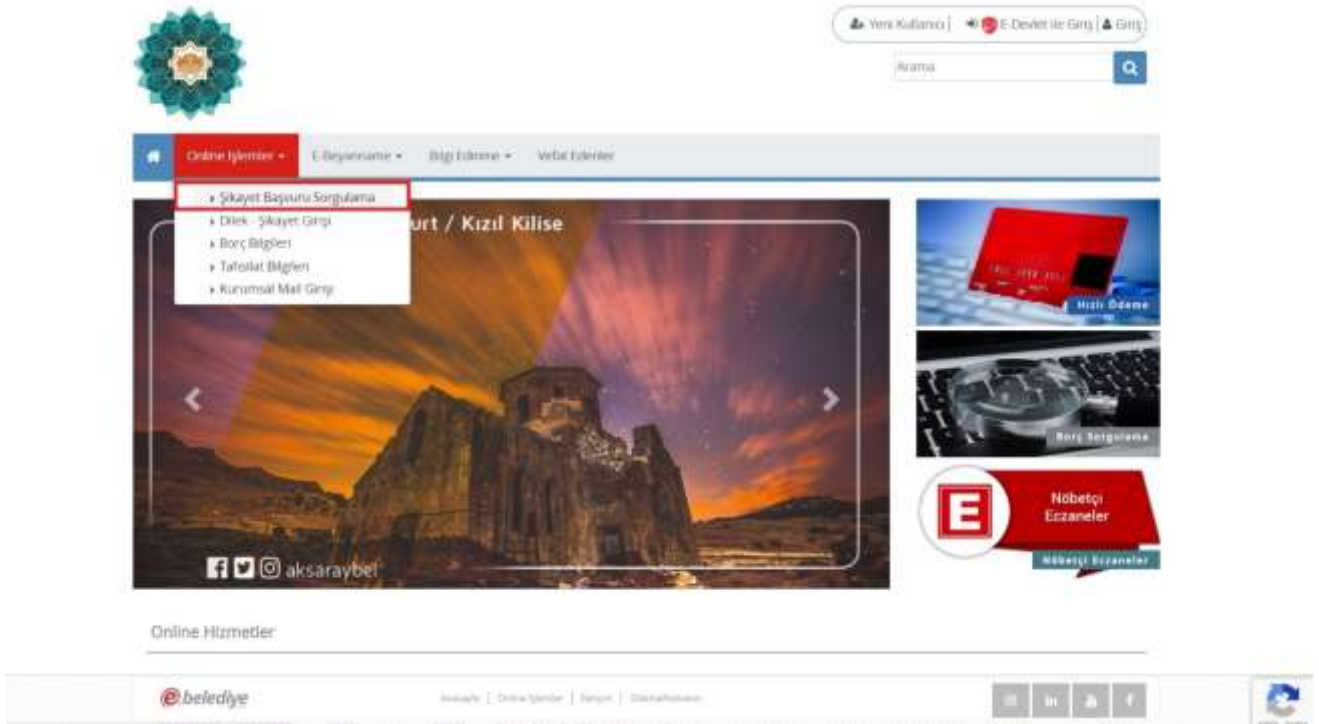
Yeni Kullanıcı | E-Devlet ile Giriş | Giriş

Arama

Online İşlemler ▾ E-Beyanname ▾ Bilgi Edinme ▾ Vefat Edenler

Şikayet Başvuru Sorgulama
Dilek - Şikayet Girişi
Borç Bilgileri
Tafsilat Bilgileri
Kurumsal Mail Girişi

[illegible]urt / Kızıl Kilise

aksaraybel

Hızlı Ödeme

Borç Sorgulama

E

Nöbetçi Eczaneler

Nöbetçi Eczaneler

Online Hizmetler

e.belediye

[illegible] | Online İşlemler | İletişim | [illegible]